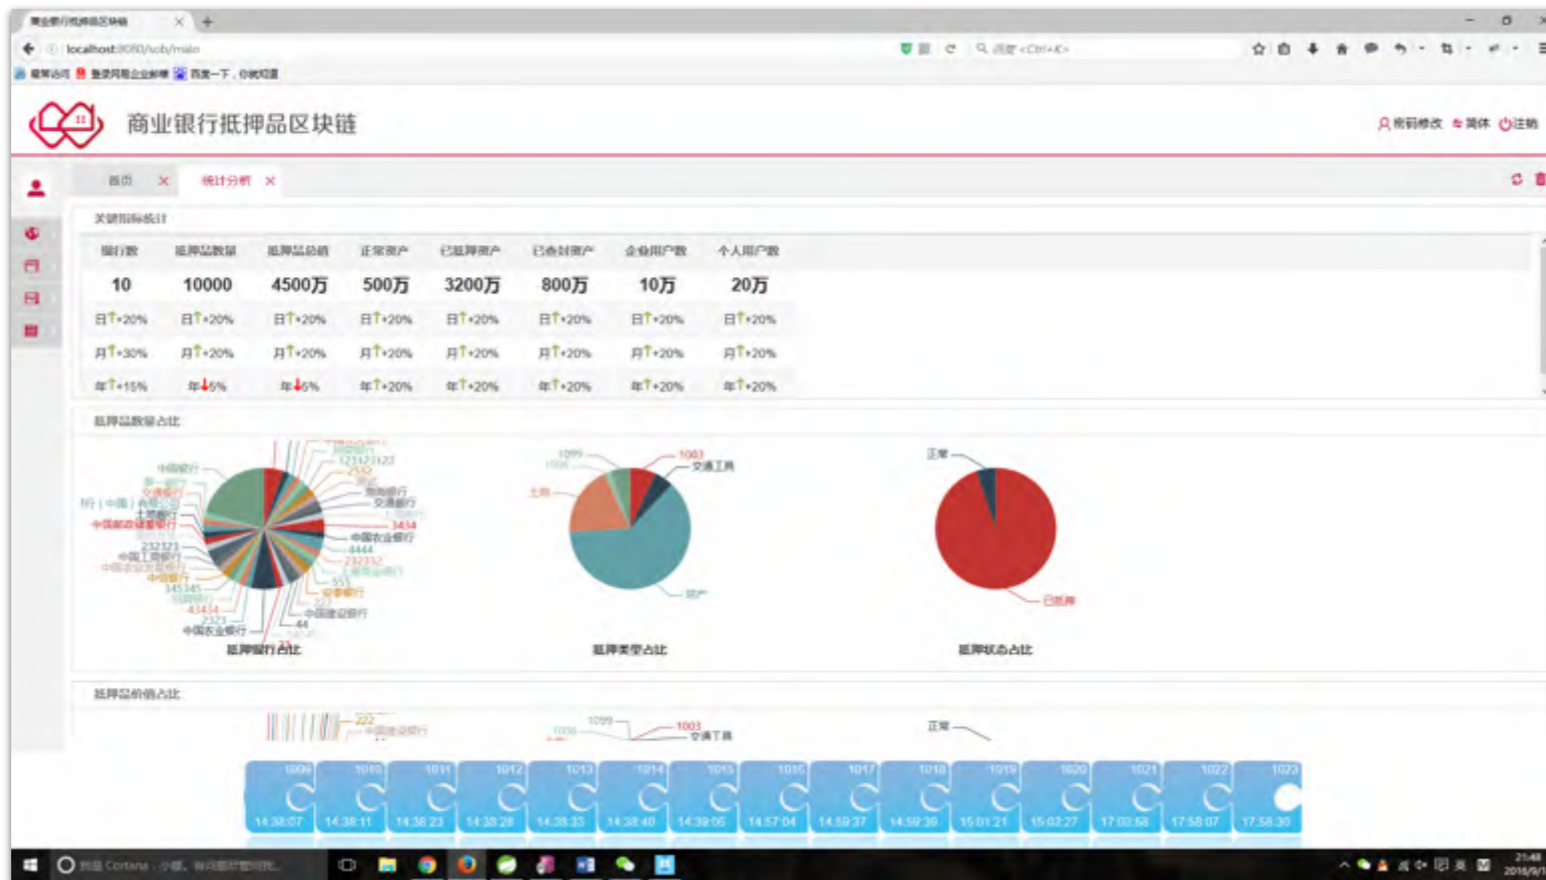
商业银行抵押品区块链

localhost:8080/sob/main

商业银行抵押品区块链

密码修改 简体 注销

首页 统计分析

关键指标统计

| 银行数 | 抵押品数量 | 抵押品总值 | 正常资产 | 已抵押资产 | 已查封资产 | 企业用户数 | 个人用户数 |
|---|---|---|---|---|---|---|---|
| 10 | 10000 | 4500万 | 500万 | 3200万 | 800万 | 10万 | 20万 |
| 日↑+20% | 日↑+20% | 日↑+20% | 日↑+20% | 日↑+20% | 日↑+20% | 日↑+20% | 日↑+20% |
| 月↑+30% | 月↑+20% | 月↑+20% | 月↑+20% | 月↑+20% | 月↑+20% | 月↑+20% | 月↑+20% |
| 年↑+15% | 年↓6% | 年↓6% | 年↑+20% | 年↑+20% | 年↑+20% | 年↑+20% | 年↑+20% |

抵押品数量占比

中国银行 中国邮政储蓄银行 土地银行 中国工商银行 中国银行 中国农业银行 中国农业银行 交通银行 中国建设银行 中国农业银行 3434 4444 232312 555 44 2323 43434 145345 232323 2532 123123123

抵押银行占比

1099 1003 交通工具 土地 房产

抵押类型占比

正常 已抵押

抵押状态占比

抵押品价值占比

222 中国建设银行 1099 1003 交通工具 正常

1009 1010 1011 1012 1013 1014 1015 1016 1017 1018 1019 1020 1021 1022 1023
14:38:07 14:38:11 14:38:23 14:38:28 14:38:33 14:38:40 14:39:05 14:57:04 14:59:37 14:59:39 15:01:21 15:03:27 17:03:58 17:58:07 17:58:30

Cortana

21:48
2016/9/